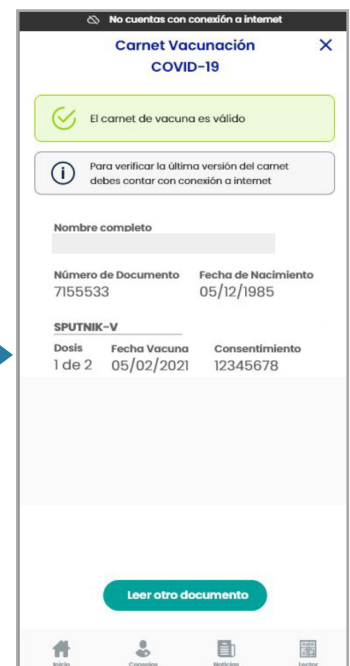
No cuentas con conexión a internet

Carnet Vacunación COVID-19

×

El carnet de vacuna es válido

Para verificar la última versión del carnet debes contar con conexión a internet

Nombre completo

Número de Documento
7155533

Fecha de Nacimiento
05/12/1985

SPUTNIK-V

| Dosis | Fecha Vacuna | Consentimiento |
|---|---|---|
| 1 de 2 | 05/02/2021 | 12345678 |

Leer otro documento

Inicio Consejos Noticias Lector